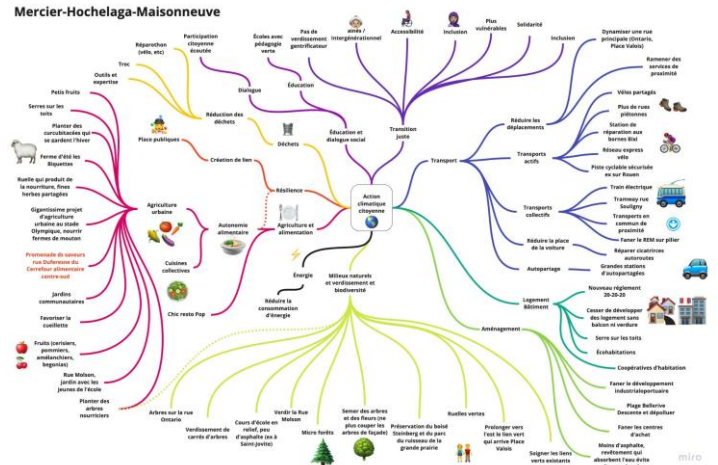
Mercier-Hochelaga-Maisonneuve

Action climatique citoyenne

Transition juste

Pas de verdissement gentrificateur

Aînés / intergénérationnel

Accessibilité

Inclusion

Plus vulnérables

Solidarité

Inclusion

Écoles avec pédagogie verte

Éducation

Participation citoyenne écoutée

Dialogue

Éducation et dialogue social

Réparothon (vélo, etc)

Troc

Outils et expertise

Réduction des déchets

Déchets

Place publiques

Création de lien

Résilience

Transport

Réduire les déplacements

Dynamiser une rue principale (Ontario, Place Valois)

Ramener des services de proximité

Transports actifs

Vélos partagés

Plus de rues piétonnes

Station de réparation aux bornes Bixi

Réseau express vélo

Piste cyclable sécurisée sur Rouen

Transports collectifs

Train électrique

Tramway rue Souligny

Transports en commun de proximité

Faner le REM sur pilier

Réduire la place de la voiture

Réparer cicatrices autoroutes

Autopartage

Grandes stations d'autopartagées

Logement Bâtiment

Nouveau règlement 20-20-20

Cesser de développer des logement sans balcon ni verdure

Serre sur les toits

Écohabitations

Aménagement

Coopératives d'habitation

Faner le développement industrialoportuaire

Plage Bellerive Descente et dépolluer

Faner les centres d'achat

Moins d'asphalte, revêtement qui absorbent l'eau été

Soigner les liens verts existants

Prolonger vers l'est le lien vert qui arrive Place Valois

Ruelles vertes

Préservation du boisé Steinberg et du parc du ruisseau de la grande prairie

Semer des arbres et des fleurs (ne plus couper les arbres de façade)

Micro forêts

Verdir la Rue Molson

Cours d'école en relief, peu d'asphalte (ex à Saint-Jovite)

Verdissement de carrés d'arbres

Arbres sur la rue Ontario

Planter des arbres nourriciers

Milieux naturels et verdissement et biodiversité

Énergie

Réduire la consommation d'énergie

Agriculture et alimentation

Autonomie alimentaire

Cuisines collectives

Chic resto Pop

Agriculture urbaine

Petits fruits

Serres sur les toits

Planter des curcubitacées qui se gardent l'hiver

Ferme d'été les Biquettes

Ruelle qui produit de la nourriture, fines herbes partagées

Gigantissime projet d'agriculture urbaine au stade Olympique, nourrir fermes de mouton

Promenade de saveurs rue Dufresne du Carrefour alimentaire centre-sud

Jardins communautaires

Favoriser la cueillette

Fruits (cerisiers, pommiers, amélanchiers, begonias)

Rue Molson, jardin avec les jeunes de l'école

miro